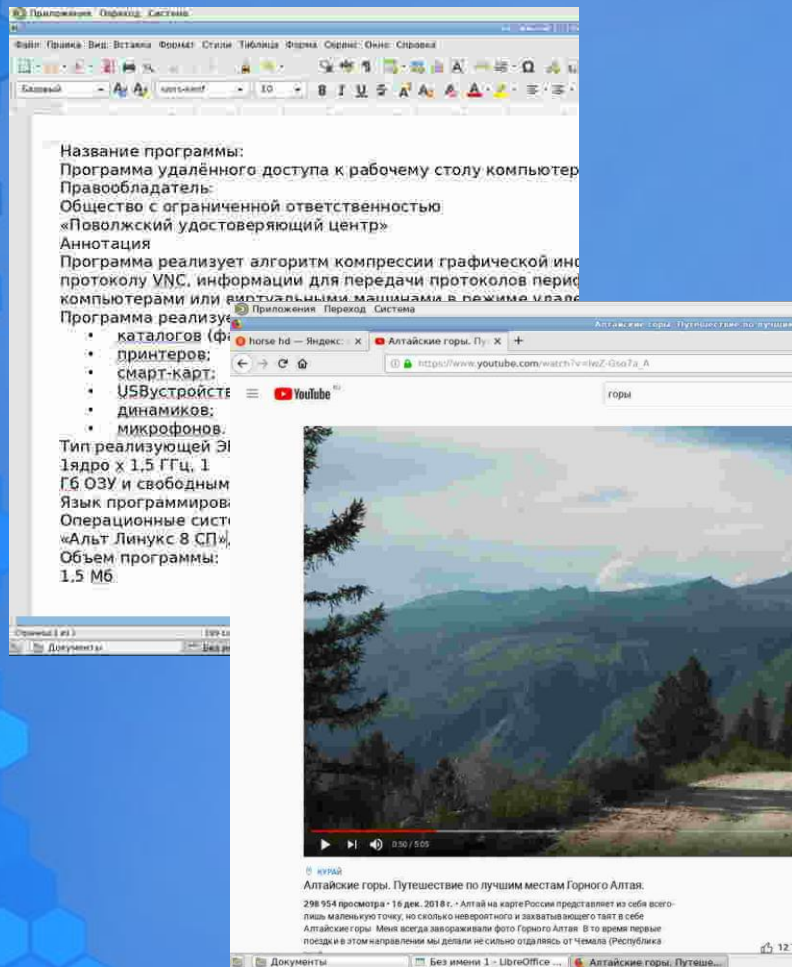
Приложения Переход Система

Файл Правка Вид Вставка Формат Стили Таблица Форма Сервис Окно Справка

Базовый

10

Название программы:
Программа удалённого доступа к рабочему столу компьютер
Правообладатель:
Общество с ограниченной ответственностью
«Поволжский удостоверяющий центр»
Аннотация
Программа реализует алгоритм компрессии графической ин
протоколу VNC, информации для передачи протоколов периф
компьютерами или виртуальными машинами в режиме удале
Программа реализуе

- каталогов (ф
- принтеров;
- смарт-карт;
- USBустройств
- динамиков;
- микрофонов.

Тип реализующей Э
1ядро х 1,5 ГГц, 1
Гб ОЗУ и свободным
Язык программирова
Операционные систе
«Альт Линукс 8 СП»,
Объем программы:
1,5 Мб

Страница 1 из 1

Документы

Без им

Приложения Переход Система

Алтайские горы. Путешествие по лучшим

horse hd — Яндекс

Алтайские горы. Пу

https://www.youtube.com/watch?v=lwZ-Gso7a_A

YouTube

горы

0:50 / 5:05

КУРАЙ

Алтайские горы. Путешествие по лучшим местам Горного Алтая.

298 954 просмотра • 16 дек. 2018 г. • Алтай на карте России представляет из себя всего-лишь маленькую точку, но сколько невероятного и захватывающего таят в себе Алтайские горы. Меня всегда завораживали фото Горного Алтая. В то время первые поездки в этом направлении мы делали не сильно отдаляясь от Чемала (Республика

12

Документы

Без имени 1 - LibreOffice ...

Алтайские горы. Путеше...